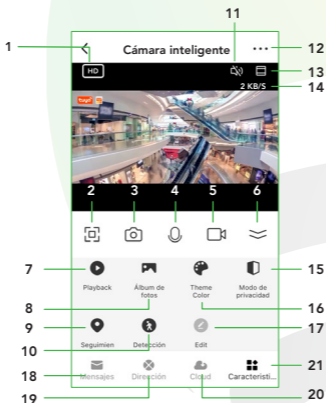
11
1
Cámara inteligente
12
HD
13
2 KB/S
14
tuya
2
3
4
5
6
7
Playback
Álbum de fotos
Theme Color
Modo de privacidad
15
8
16
9
Seguimien
Detección
Edit
17
10
21
18
Mensajes
Dirección
Cloud
Característi...
19
20